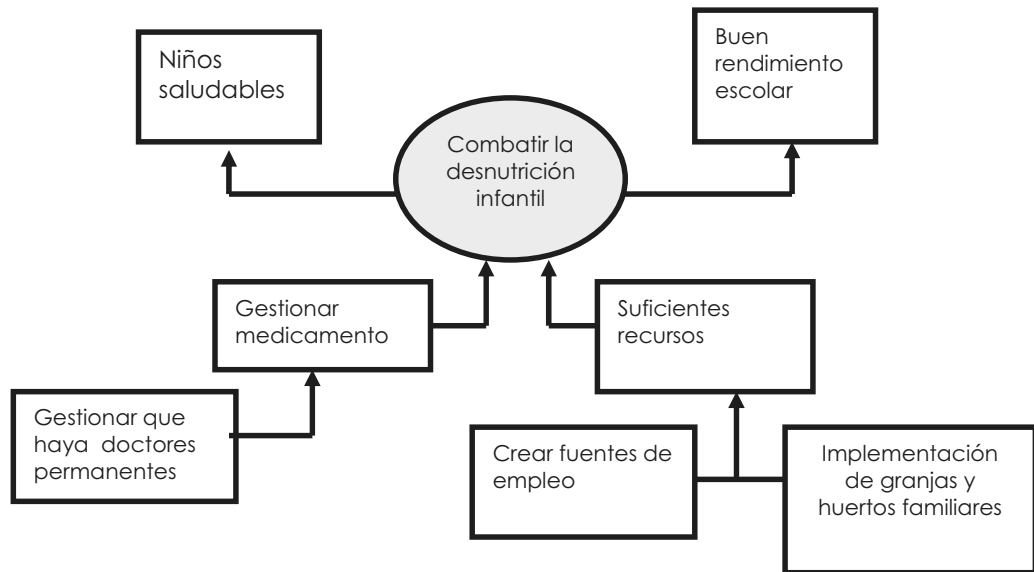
Niños saludables

Buen rendimiento escolar

Combatir la desnutrición infantil

Gestionar medicamento

Suficientes recursos

Gestionar que haya doctores permanentes

Crear fuentes de empleo

Implementación de granjas y huertos familiares